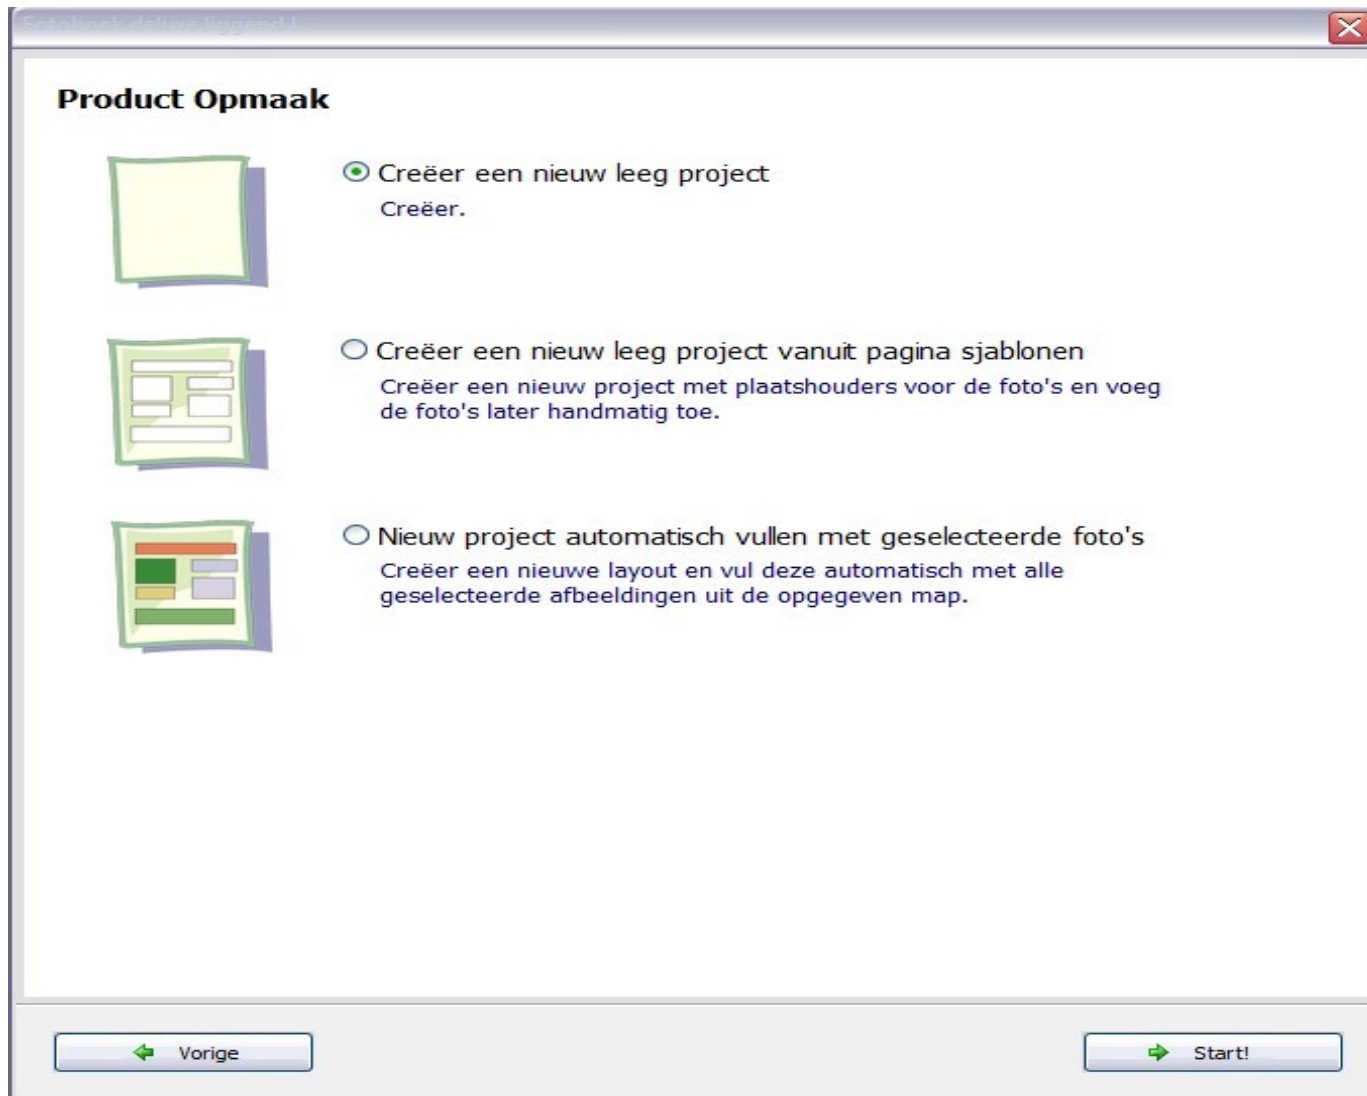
Fotoboek deluxe liggend I

Product Opmaak

Creëer een nieuw leeg project

Creëer.

Creëer een nieuw leeg project vanuit pagina sjablonen

Creëer een nieuw project met plaatshouders voor de foto's en voeg de foto's later handmatig toe.

Nieuw project automatisch vullen met geselecteerde foto's

Creëer een nieuwe layout en vul deze automatisch met alle geselecteerde afbeeldingen uit de opgegeven map.

Vorige

Start!